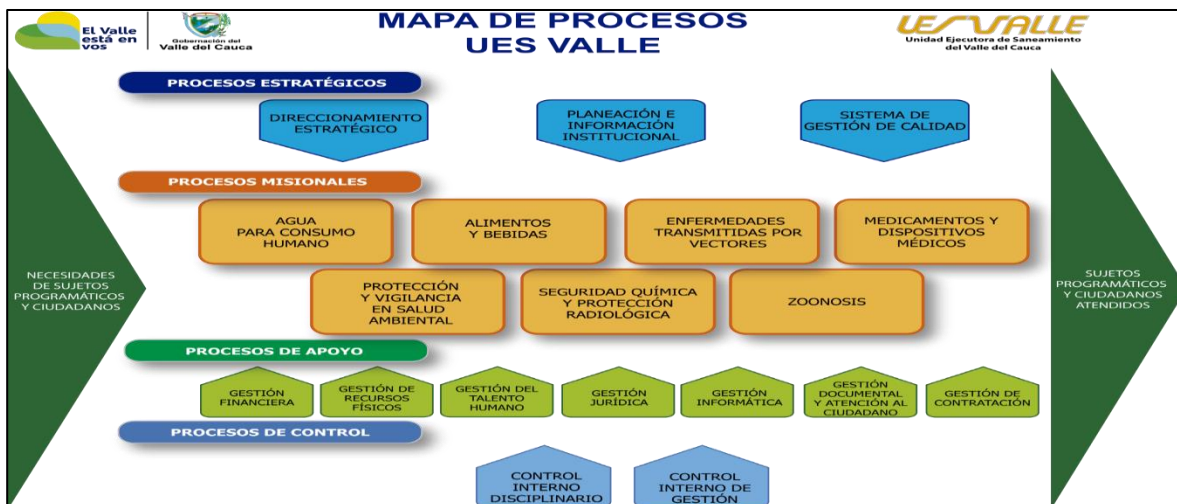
El Valle está en vos

Gobernación del Valle del Cauca

MAPA DE PROCESOS
UES VALLE

UESVALLE
Unidad Ejecutora de Saneamiento del Valle del Cauca

NECESIDADES DE SUJETOS PROGRAMÁTICOS Y CIUDADANOS

PROCESOS ESTRATÉGICOS

DIRECCIONAMIENTO ESTRATÉGICO

PLANEACIÓN E INFORMACIÓN INSTITUCIONAL

SISTEMA DE GESTIÓN DE CALIDAD

PROCESOS MISIONALES

AGUA PARA CONSUMO HUMANO

ALIMENTOS Y BEBIDAS

ENFERMEDADES TRANSMITIDAS POR VECTORES

MEDICAMENTOS Y DISPOSITIVOS MÉDICOS

PROTECCIÓN Y VIGILANCIA EN SALUD AMBIENTAL

SEGURIDAD QUÍMICA Y PROTECCIÓN RADIOLÓGICA

ZOONOSIS

PROCESOS DE APOYO

GESTIÓN FINANCIERA

GESTIÓN DE RECURSOS FÍSICOS

GESTIÓN DEL TALENTO HUMANO

GESTIÓN JURÍDICA

GESTIÓN INFORMÁTICA

GESTIÓN DOCUMENTAL Y ATENCIÓN AL CIUDADANO

GESTIÓN DE CONTRATACIÓN

PROCESOS DE CONTROL

CONTROL INTERNO DISCIPLINARIO

CONTROL INTERNO DE GESTIÓN

SUJETOS PROGRAMÁTICOS Y CIUDADANOS ATENDIDOS